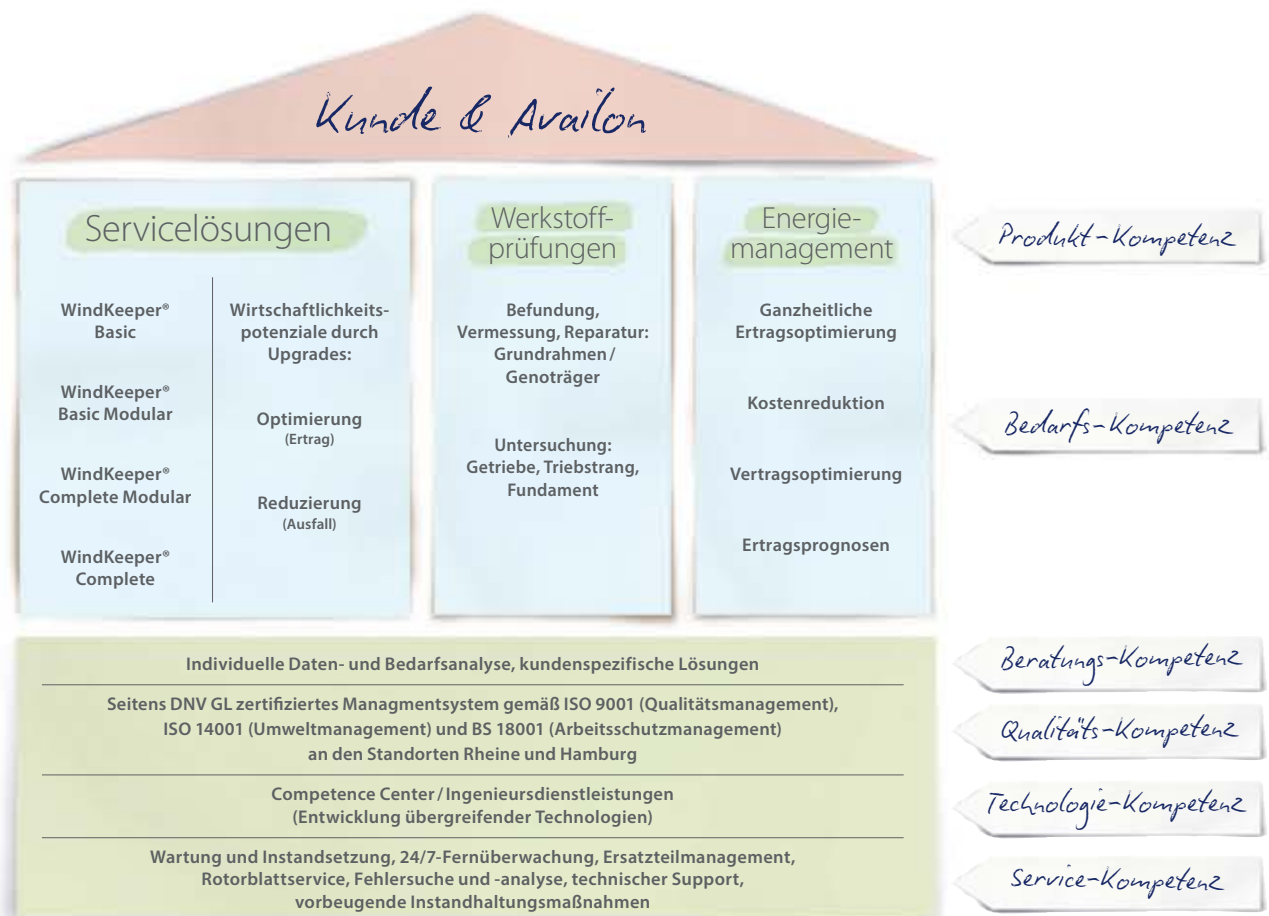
Kunde & Availon

Servicelösungen

WindKeeper® Basic

WindKeeper® Basic Modular

WindKeeper® Complete Modular

WindKeeper® Complete

Wirtschaftlichkeitspotenziale durch Upgrades:

Optimierung (Ertrag)

Reduzierung (Ausfall)

Werkstoffprüfungen

Befundung, Vermessung, Reparatur: Grundrahmen / Genoträger

Untersuchung: Getriebe, Triebstrang, Fundament

Energiemanagement

Ganzheitliche Ertragsoptimierung

Kostenreduktion

Vertragsoptimierung

Ertragsprognosen

Produkt-Kompetenz

Bedarfs-Kompetenz

Individuelle Daten- und Bedarfsanalyse, kundenspezifische Lösungen

Seitens DNV GL zertifiziertes Managmentsystem gemäß ISO 9001 (Qualitätsmanagement), ISO 14001 (Umweltmanagement) und BS 18001 (Arbeitsschutzmanagement) an den Standorten Rheine und Hamburg

Competence Center / Ingenieursdienstleistungen (Entwicklung übergreifender Technologien)

Wartung und Instandsetzung, 24/7-Fernüberwachung, Ersatzteilmanagement, Rotorblattservice, Fehlersuche und -analyse, technischer Support, vorbeugende Instandhaltungsmaßnahmen

Beratungs-Kompetenz

Qualitäts-Kompetenz

Technologie-Kompetenz

Service-Kompetenz